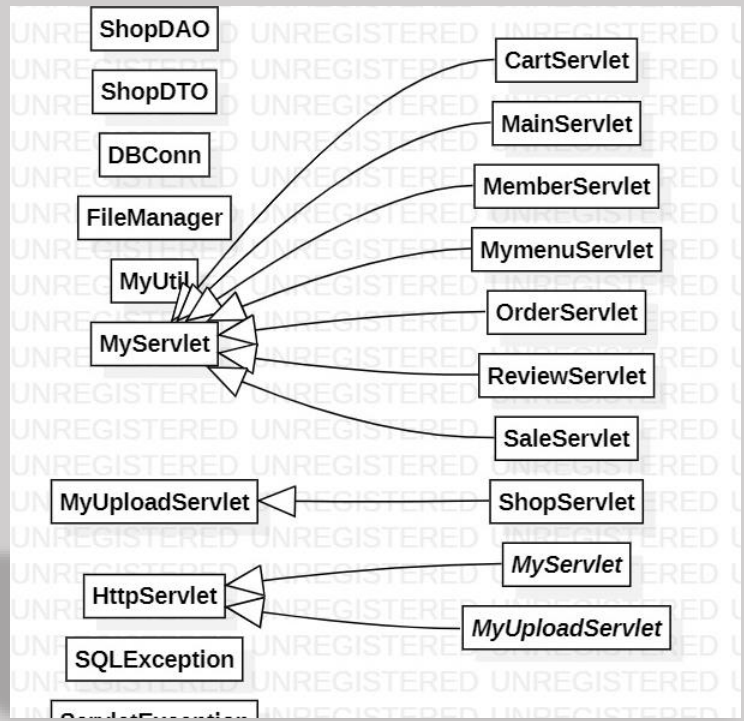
ShopDAO
ShopDTO
DBConn
FileManager
MyUtil
MyServlet
CartServlet
MainServlet
MemberServlet
MymenuServlet
OrderServlet
ReviewServlet
SaleServlet
MyUploadServlet
ShopServlet
HttpServlet
*MyServlet*
*MyUploadServlet*
SQLException
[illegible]

UNREGISTERED UNREGISTERED UNREGISTERED